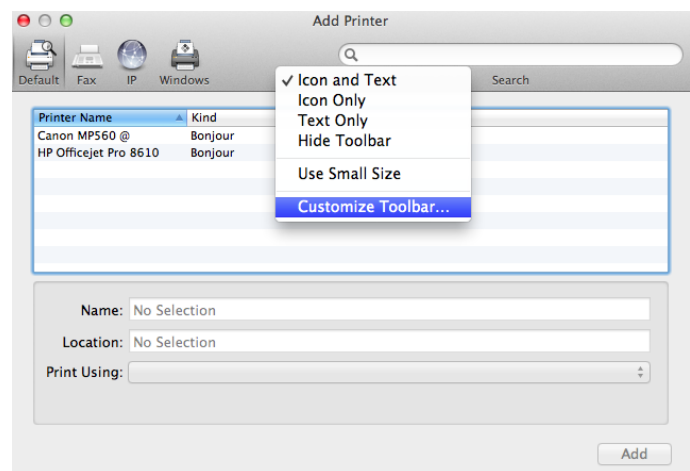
Add Printer

Default Fax IP Windows

Search

✓ Icon and Text
Icon Only
Text Only
Hide Toolbar

Use Small Size

Customize Toolbar...

| Printer Name | Kind |
|---|---|
| Canon MP560 @ | Bonjour |
| HP Officejet Pro 8610 | Bonjour |

Name: No Selection

Location: No Selection

Print Using:

Add